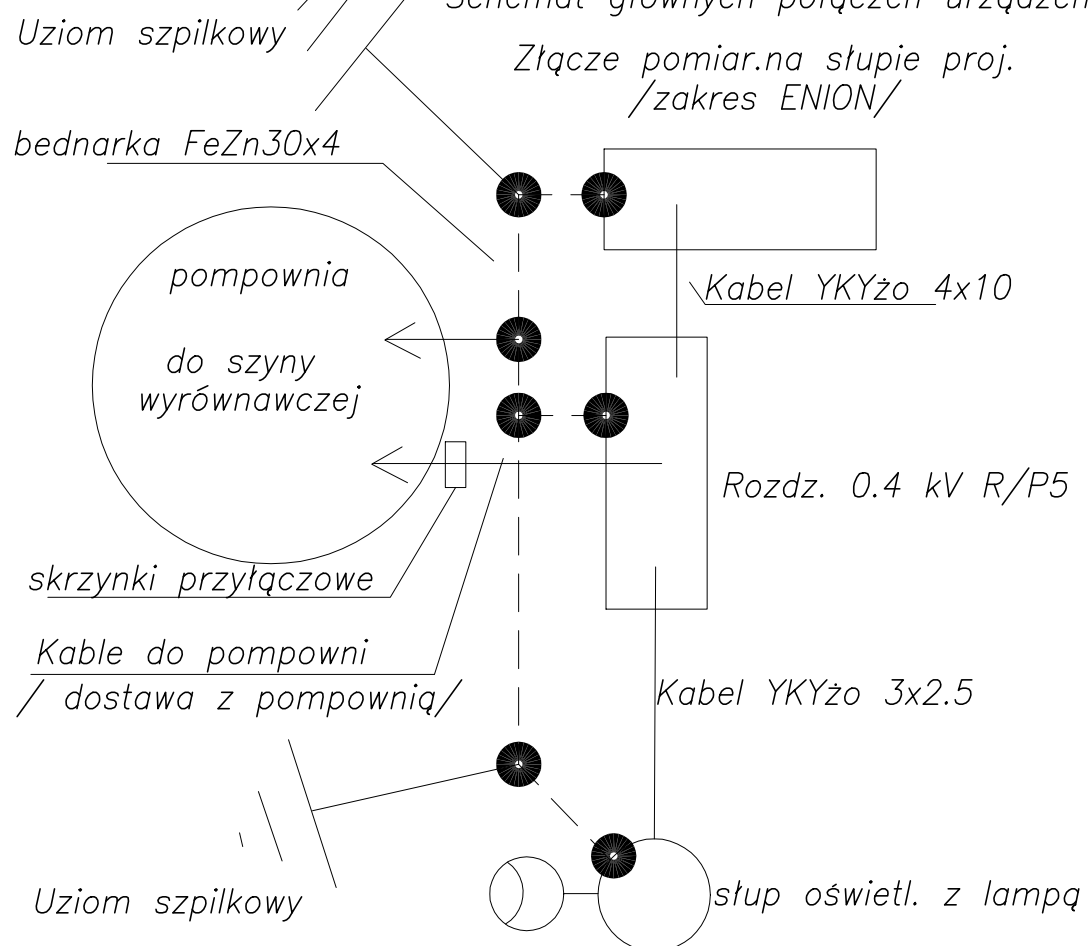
Schemat głównych połączeń urządzeń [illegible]

Uziom szpilkowy

Złącze pomiar.na słupie proj. /zakres ENION/

bednarka FeZn30x4

pompownia

do szyny wyrównawczej

Kabel YKYżo 4x10

Rozdz. 0.4 kV R/P5

skrzynki przyłączowe

Kable do pompowni / dostawa z pompownią/

Kabel YKYżo 3x2.5

Uziom szpilkowy

słup oświetl. z lampą